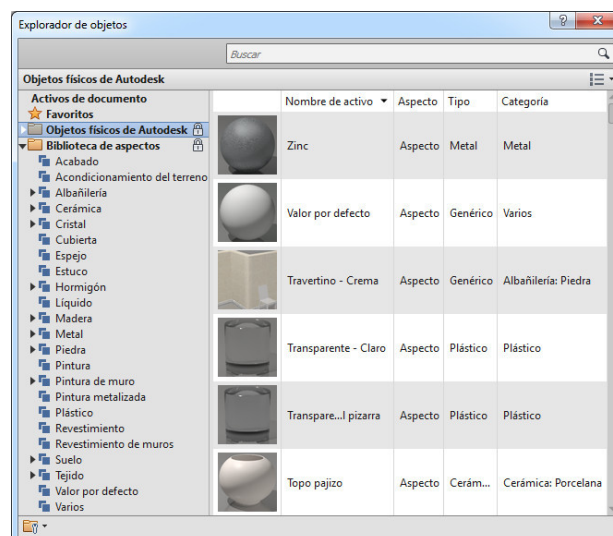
Explorador de objetos

?

Buscar

Objetos físicos de Autodesk

Activos de documento
Favoritos
Objetos físicos de Autodesk
Biblioteca de aspectos
Acabado
Acondicionamiento del terreno
Albañilería
Cerámica
Cristal
Cubierta
Espejo
Estuco
Hormigón
Líquido
Madera
Metal
Piedra
Pintura
Pintura de muro
Pintura metalizada
Plástico
Revestimiento
Revestimiento de muros
Suelo
Tejido
Valor por defecto
Varios

| | Nombre de activo | Aspecto | Tipo | Categoría |
|---|---|---|---|---|
| | Zinc | Aspecto | Metal | Metal |
| | Valor por defecto | Aspecto | Genérico | Varios |
| | Travertino - Crema | Aspecto | Genérico | Albañilería: Piedra |
| | Transparente - Claro | Aspecto | Plástico | Plástico |
| | Transpare...l pizarra | Aspecto | Plástico | Plástico |
| | Topo pajizo | Aspecto | Cerám... | Cerámica: Porcelana |